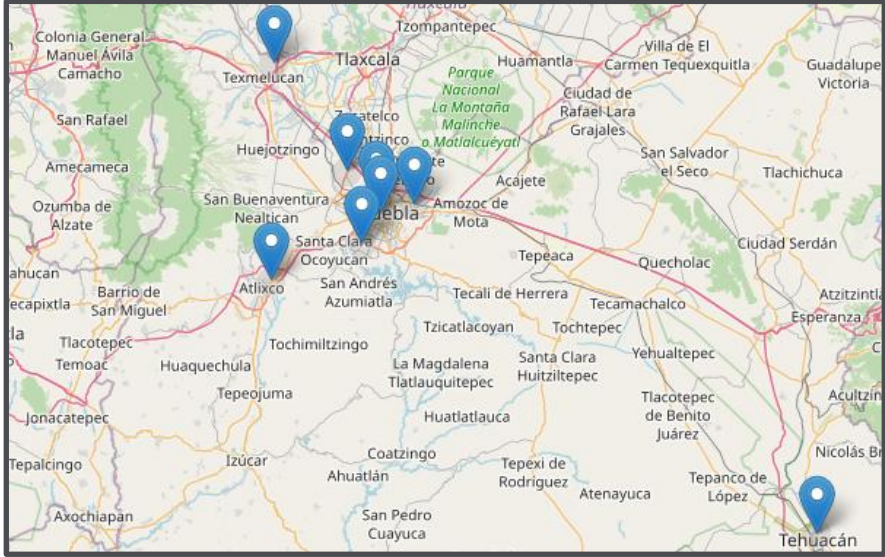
Tlaxcala
Tzompantepec
Colonia General Manuel Ávila Camacho
Texmelucan
Tlaxcala
Huamantla
Villa de El Carmen Tequexquitla
Guadalupe Victoria
Parque Nacional La Montaña Malinche o Matlalcuéyatl
Ciudad de Rafael Lara Grajales
San Rafael
Zacatelco
Huejotzingo
Amecameca
San Salvador el Seco
Tlachichuca
Acajete
Ozumba de Alzate
San Buenaventura Nealtican
Puebla
Amozoc de Mota
Ciudad Serdán
Santa Clara Ocoyucan
Tepeaca
Quecholac
ahucan
Atlixco
San Andrés Azumiatla
Atzitzintla
ecapixtla
Barrio de San Miguel
Tecali de Herrera
Tecamachalco
Esperanza
la
Tzicatlacoyan
Tochtepec
Tlacotepec
Tochimiltzingo
La Magdalena Tlatlauquitepec
Santa Clara Huitziltepec
Yehualtepec
Temoac
Huaquechula
Tepeojuma
Tlacotepec de Benito Juárez
Acultzin
Jonacatepec
Huatlatlauca
Nicolás Br
Tepalcingo
Izúcar
Coatzingo
Ahuatlán
Tepexi de Rodríguez
Atenayuca
Tepanco de López
Axochiapan
San Pedro Cuayuca
Tehuacán